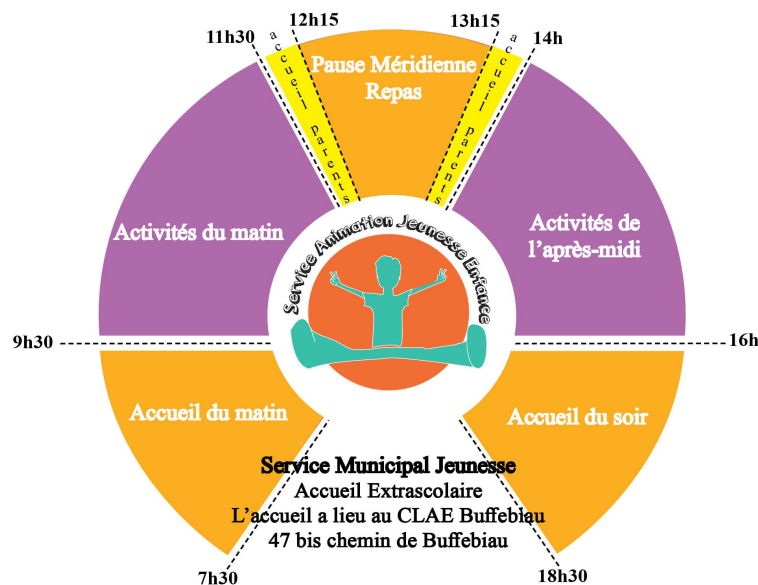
11h30
12h15
13h15
14h
accueil parents
Pause Méridienne
Repas
accueil parents
Activités du matin
Service Animation Jeunesse Enfance
Activités de l'après-midi
9h30
16h
Accueil du matin
Accueil du soir
Service Municipal Jeunesse
Accueil Extrascolaire
L'accueil a lieu au CLAE Buffebiau
47 bis chemin de Buffebiau
7h30
18h30